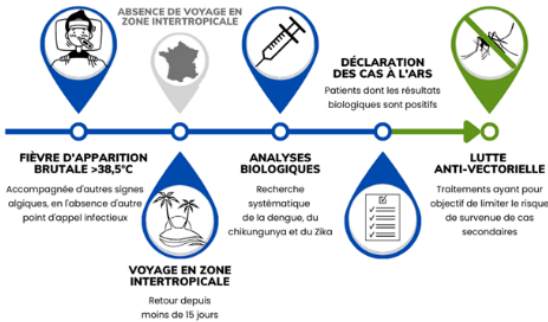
ABSENCE DE VOYAGE EN ZONE INTERTROPICALE

DÉCLARATION DES CAS À L'ARS
Patients dont les résultats biologiques sont positifs

FIÈVRE D'APPARITION BRUTALE >38,5°C
Accompagnée d'autres signes algiques, en l'absence d'autre point d'appel infectieux

ANALYSES BIOLOGIQUES
Recherche systématique de la dengue, du chikungunya et du Zika

LUTTE ANTI-VECTORIELLE
Traitements ayant pour objectif de limiter le risque de survenue de cas secondaires

VOYAGE EN ZONE INTERTROPICALE
Retour depuis moins de 15 jours